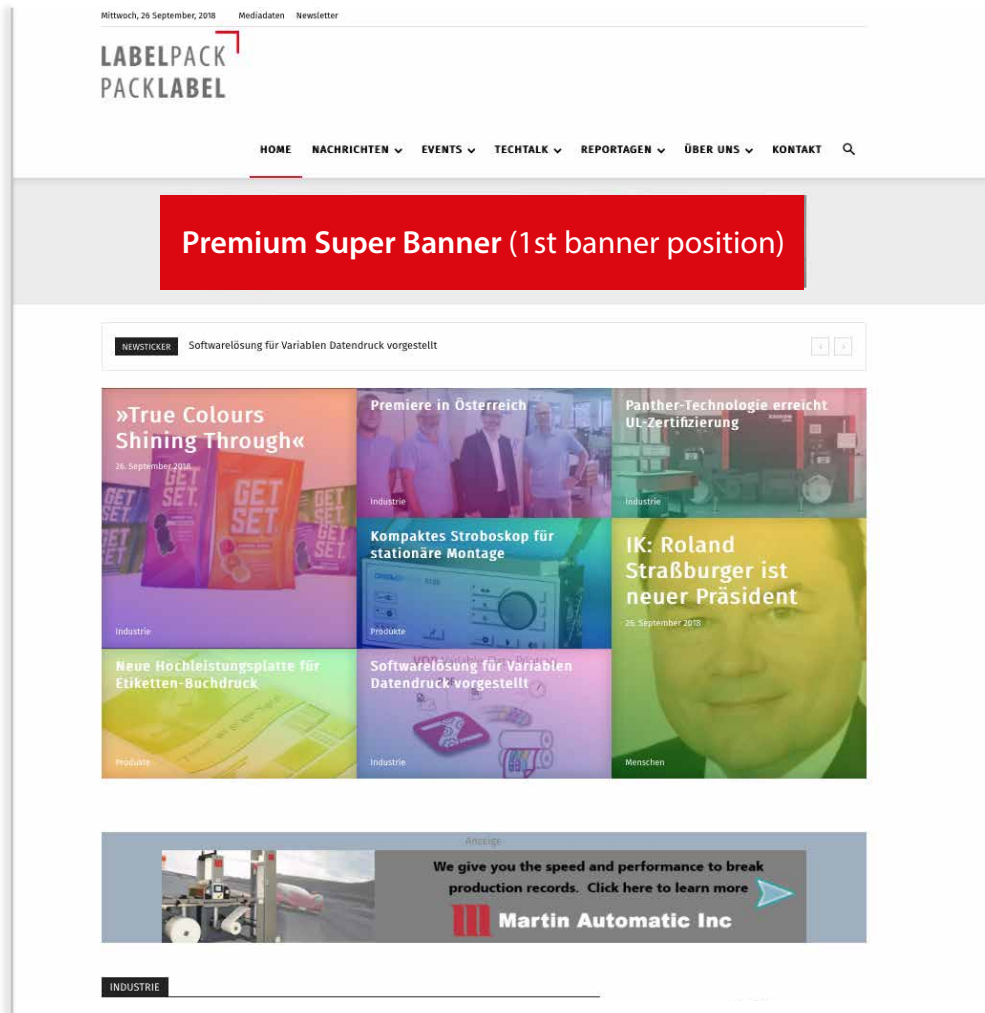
Mittwoch, 26 September, 2018 Mediadaten Newsletter

LABELPACK
PACKLABEL

HOME NACHRICHTEN EVENTS TECHTALK REPORTAGEN ÜBER UNS KONTAKT

**Premium Super Banner** (1st banner position)

NEWSTICKER Softwarelösung für Variablen Datendruck vorgestellt

»True Colours Shining Through«
26. September 2018
Industrie

Premiere in Österreich
Industrie

Panther-Technologie erreicht UL-Zertifizierung
Industrie

Kompaktes Stroboskop für stationäre Montage
Produkte

IK: Roland Straßburger ist neuer Präsident
26. September 2018
Menschen

Neue Hochleistungsplatte für Etiketten-Buchdruck
Produkte

Softwarelösung für Variablen Datendruck vorgestellt
Industrie

Anzeige

We give you the speed and performance to break production records. Click here to learn more

Martin Automatic Inc

INDUSTRIE